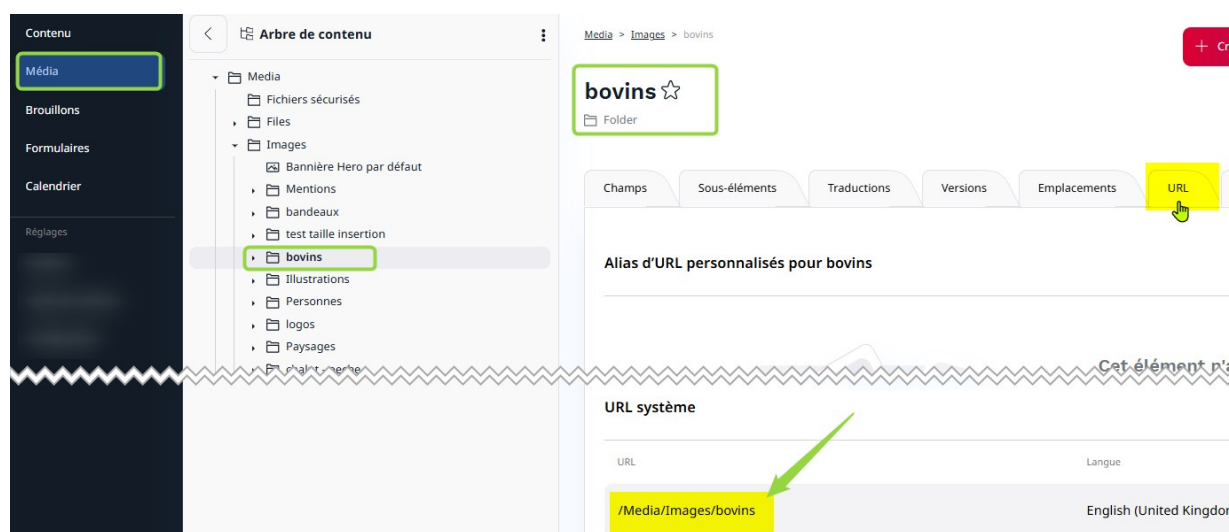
Contenu

Média

Brouillons

Formulaires

Calendrier

Réglages

Arbre de contenu

Media
Fichiers sécurisés
Files
Images
Bannière Hero par défaut
Mentions
bandeaux
test taille insertion
bovins
Illustrations
Personnes
logos
Paysages
chalet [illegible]

Media > Images > bovins

+ Cr

bovins ☆
Folder

Champs | Sous-éléments | Traductions | Versions | Emplacements | URL

Alias d'URL personnalisés pour bovins

Cet élément n'a

URL système

| URL | Langue |
|---|---|
| /Media/Images/bovins | English (United Kingdo |